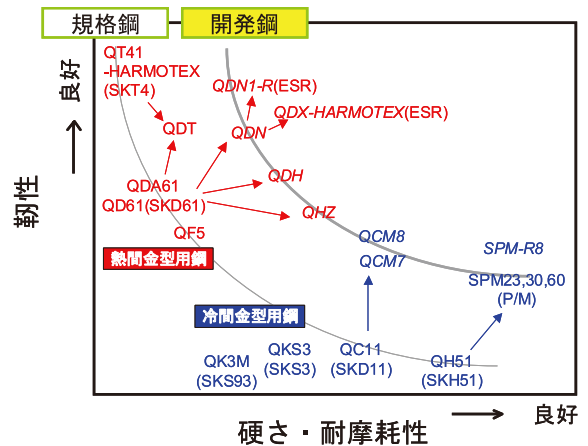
規格鋼
開発鋼

良好
→
靭性

QT41
-HARMOTEX
(SKT4)

QDT

QDN1-R(ESR)

QDX-HARMOTEX(ESR)

QDN

QDA61
QD61(SKD61)

QDH

QHZ

QF5

熱間金型用鋼

QCM8

QCM7

SPM-R8

SPM23,30,60
(P/M)

冷間金型用鋼

QK3M
(SKS93)

QKS3
(SKS3)

QC11
(SKD11)

QH51
(SKH51)

硬さ・耐摩耗性
→
良好